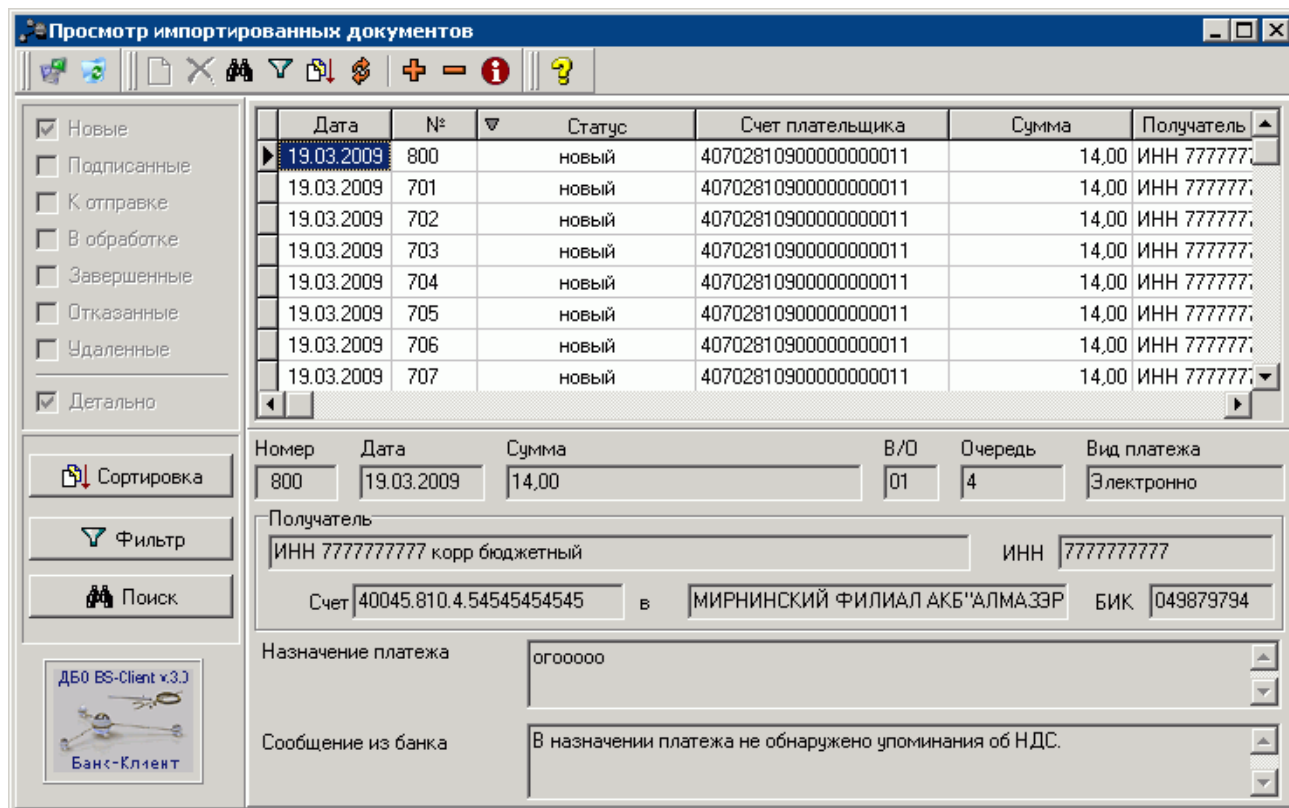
Просмотр импортированных документов

Новые
Подписанные
К отправке
В обработке
Завершенные
Отказанные
Удаленные
Детально

| Дата | № | Статус | Счет плательщика | Сумма | Получатель |
|---|---|---|---|---|---|
| 19.03.2009 | 800 | новый | 40702810900000000011 | 14,00 | ИНН 777777 |
| 19.03.2009 | 701 | новый | 40702810900000000011 | 14,00 | ИНН 777777 |
| 19.03.2009 | 702 | новый | 40702810900000000011 | 14,00 | ИНН 777777 |
| 19.03.2009 | 703 | новый | 40702810900000000011 | 14,00 | ИНН 777777 |
| 19.03.2009 | 704 | новый | 40702810900000000011 | 14,00 | ИНН 777777 |
| 19.03.2009 | 705 | новый | 40702810900000000011 | 14,00 | ИНН 777777 |
| 19.03.2009 | 706 | новый | 40702810900000000011 | 14,00 | ИНН 777777 |
| 19.03.2009 | 707 | новый | 40702810900000000011 | 14,00 | ИНН 777777 |

Сортировка
Фильтр
Поиск

ДБО BS-Client v.3.0
Банк-Клиент

Номер 800
Дата 19.03.2009
Сумма 14,00
В/О 01
Очередь 4
Вид платежа Электронно

Получатель
ИНН 7777777777 корр бюджетный
ИНН 7777777777
Счет 40045.810.4.54545454545
в МИРНИНСКИЙ ФИЛИАЛ АКБ"АЛМАЗЭР
БИК 049879794

Назначение платежа
огооооо

Сообщение из банка
В назначении платежа не обнаружено упоминания об НДС.